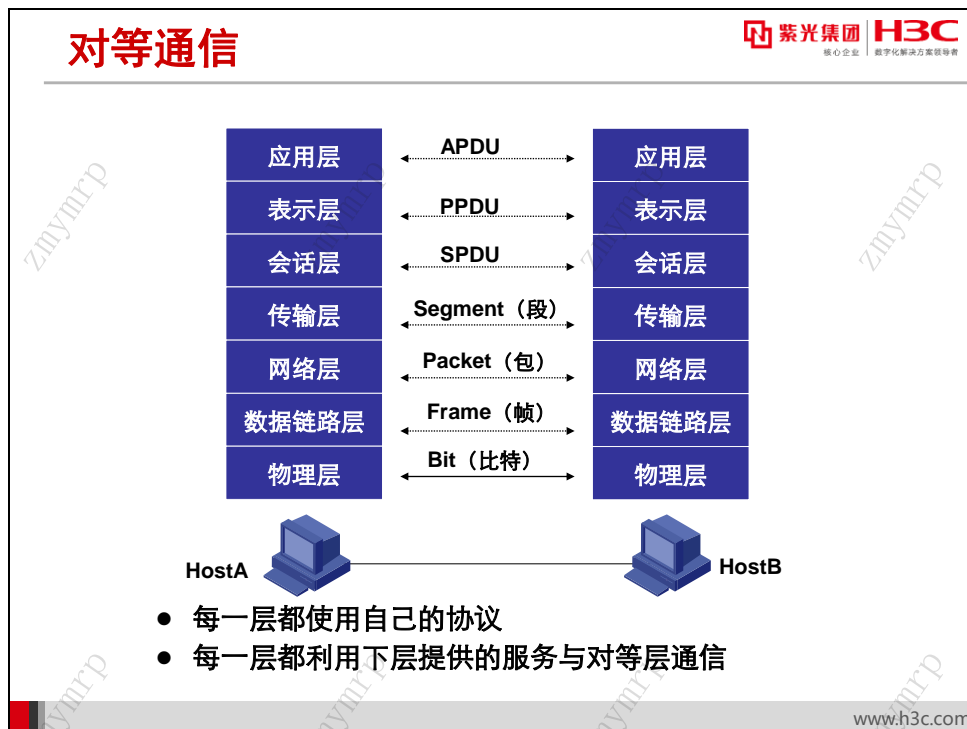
对等通信

紫光集团 | H3C
核心企业 | 数字化解决方案领导者

| 应用层 | APDU | 应用层 |
|---|---|---|
| 表示层 | PPDU | 表示层 |
| 会话层 | SPDU | 会话层 |
| 传输层 | Segment（段） | 传输层 |
| 网络层 | Packet（包） | 网络层 |
| 数据链路层 | Frame（帧） | 数据链路层 |
| 物理层 | Bit（比特） | 物理层 |

HostA HostB

- 每一层都使用自己的协议
- 每一层都利用下层提供的服务与对等层通信

zmymrp zmymrp zmymrp zmymrp

www.h3c.com